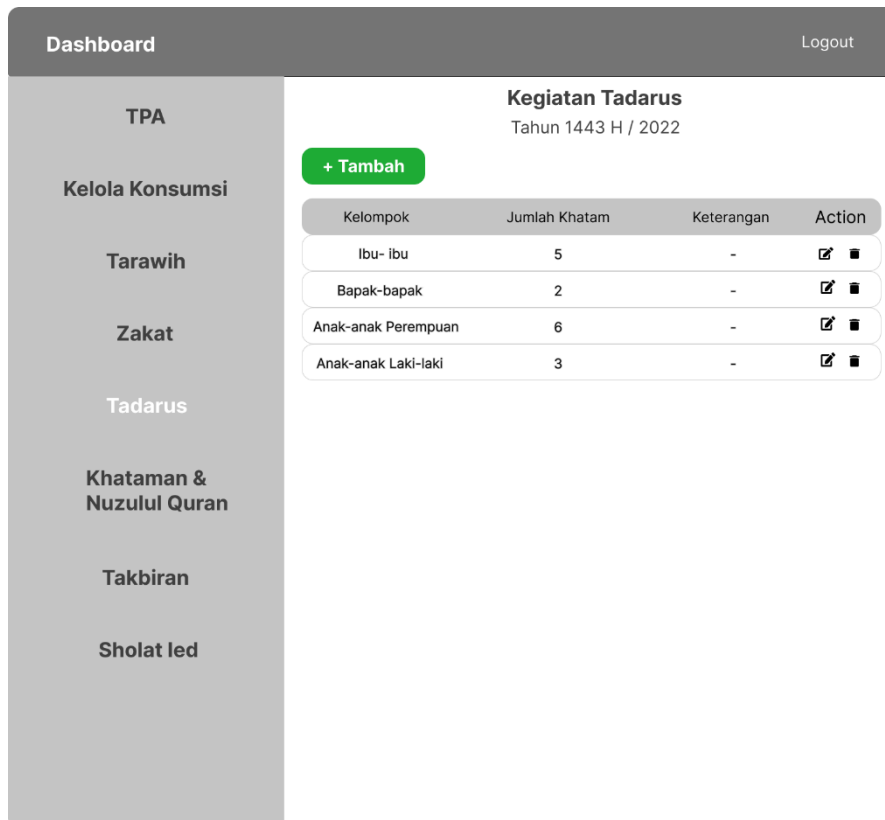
Dashboard

Logout

TPA

Kelola Konsumsi

Tarawih

Zakat

Tadarus

Khataman & Nuzulul Quran

Takbiran

Sholat Ied

Kegiatan Tadarus

Tahun 1443 H / 2022

+ Tambah

| Kelompok | Jumlah Khatam | Keterangan | Action |
|---|---|---|---|
| Ibu- ibu | 5 | - | |
| Bapak-bapak | 2 | - | |
| Anak-anak Perempuan | 6 | - | |
| Anak-anak Laki-laki | 3 | - | |